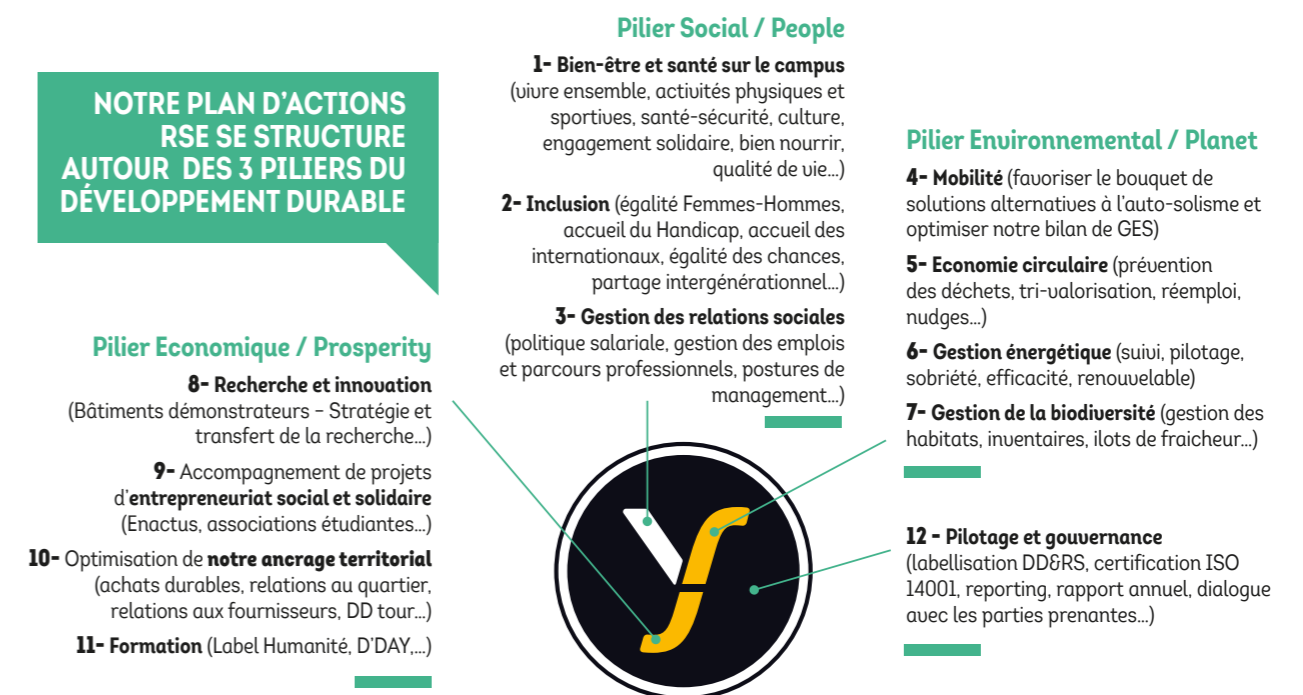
NOTRE PLAN D'ACTIONS RSE SE STRUCTURE AUTOUR DES 3 PILIERS DU DÉVELOPPEMENT DURABLE

Pilier Social / People

1- Bien-être et santé sur le campus (vivre ensemble, activités physiques et sportives, santé-sécurité, culture, engagement solidaire, bien nourrir, qualité de vie...)

2- Inclusion (égalité Femmes-Hommes, accueil du Handicap, accueil des internationaux, égalité des chances, partage intergénérationnel...)

3- Gestion des relations sociales (politique salariale, gestion des emplois et parcours professionnels, postures de management...)

Pilier Environnemental / Planet

4- Mobilité (favoriser le bouquet de solutions alternatives à l'auto-solisme et optimiser notre bilan de GES)

5- Economie circulaire (prévention des déchets, tri-valorisation, réemploi, nudges...)

6- Gestion énergétique (suivi, pilotage, sobriété, efficacité, renouvelable)

7- Gestion de la biodiversité (gestion des habitats, inventaires, ilots de fraicheur...)

Pilier Economique / Prosperity

8- Recherche et innovation (Bâtiments démonstrateurs - Stratégie et transfert de la recherche...)

9- Accompagnement de projets d'entrepreneuriat social et solidaire (Enactus, associations étudiantes...)

10- Optimisation de notre ancrage territorial (achats durables, relations au quartier, relations aux fournisseurs, DD tour...)

11- Formation (Label Humanité, D'DAY,...)

12 - Pilotage et gouvernance (labellisation DD&RS, certification ISO 14001, reporting, rapport annuel, dialogue avec les parties prenantes...)